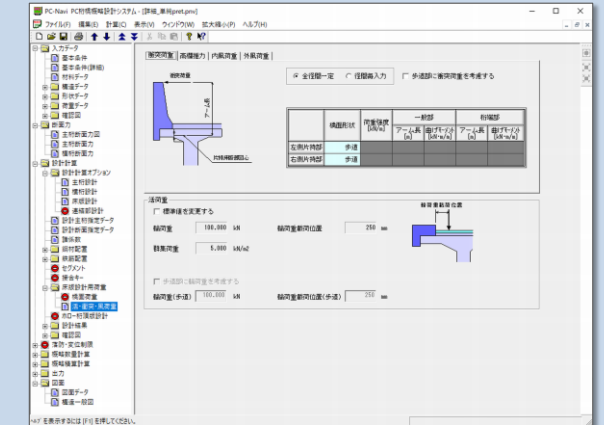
PC-Navi PC形橋梁設計システム - [詳細_単純pret.pnv]

ファイル(F) 編集(E) 計算(C) 表示(V) ウィンドウ(W) 拡大縮小(P) ヘルプ(H)

入力データ
基本条件
基本条件(詳細)
材料データ
構造データ
断面データ
荷重データ
確認図
断面力
主桁断面力図
主桁断面力
横桁断面力
設計計算
設計計算オプション
主桁設計
横桁設計
床版設計
連結部設計
設計断面指定データ
設計断面指定データ
鋼材数
鋼材配置
鉄筋配置
セグメント
接合キー
床版設計用荷重
橋面荷重
衝・衝突・風荷重
床版・断面計算
設計結果
確認図
活荷・変位制限
横桁・断面計算
横桁補強計算
出力
図面
図面データ
構造一般図

衝突荷重 | 高欄推力 | 内風荷重 | 外風荷重

地覆形状
アーム長
対象断面位置

全径間一定 | 径間毎入力 | 歩道部に衝突荷重を考慮する

| | 構造形状 | 荷重強度 (kN/m) | 一般部 アーム長 (m) | 一般部 曲げモーメント (kN·m/m) | 桁端部 アーム長 (m) | 桁端部 曲げモーメント (kN·m/m) |
|---|---|---|---|---|---|---|
| 左側片持部 | 歩道 | | | | | |
| 右側片持部 | 歩道 | | | | | |

活荷重
標準値を変更する

輪荷重 100.000 kN
群集荷重 5.000 kN/m2
輪荷重載荷位置 250 mm

歩道部に輪荷重を考慮する
輪荷重(歩道) 100.000 kN
輪荷重載荷位置(歩道) 250 mm

輪荷重載荷位置

ヘルプを表示するには [F1] を押してください。